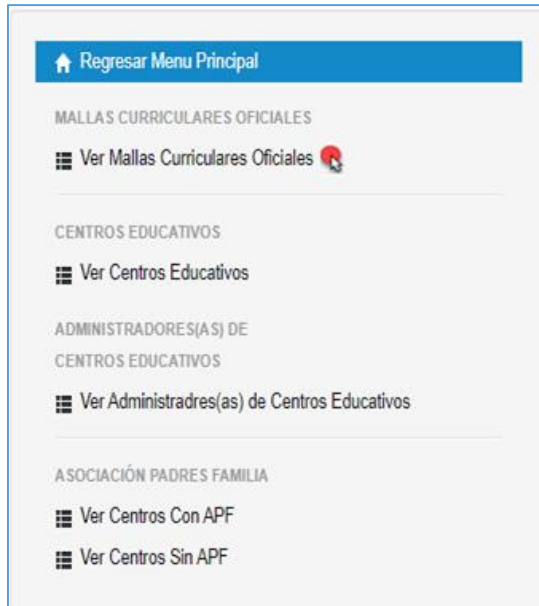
Regresar Menu Principal

MALLAS CURRICULARES OFICIALES

Ver Mallas Curriculares Oficiales

CENTROS EDUCATIVOS

Ver Centros Educativos

ADMINISTRADORES(AS) DE CENTROS EDUCATIVOS

Ver Administradres(as) de Centros Educativos

ASOCIACIÓN PADRES FAMILIA

Ver Centros Con APF

Ver Centros Sin APF